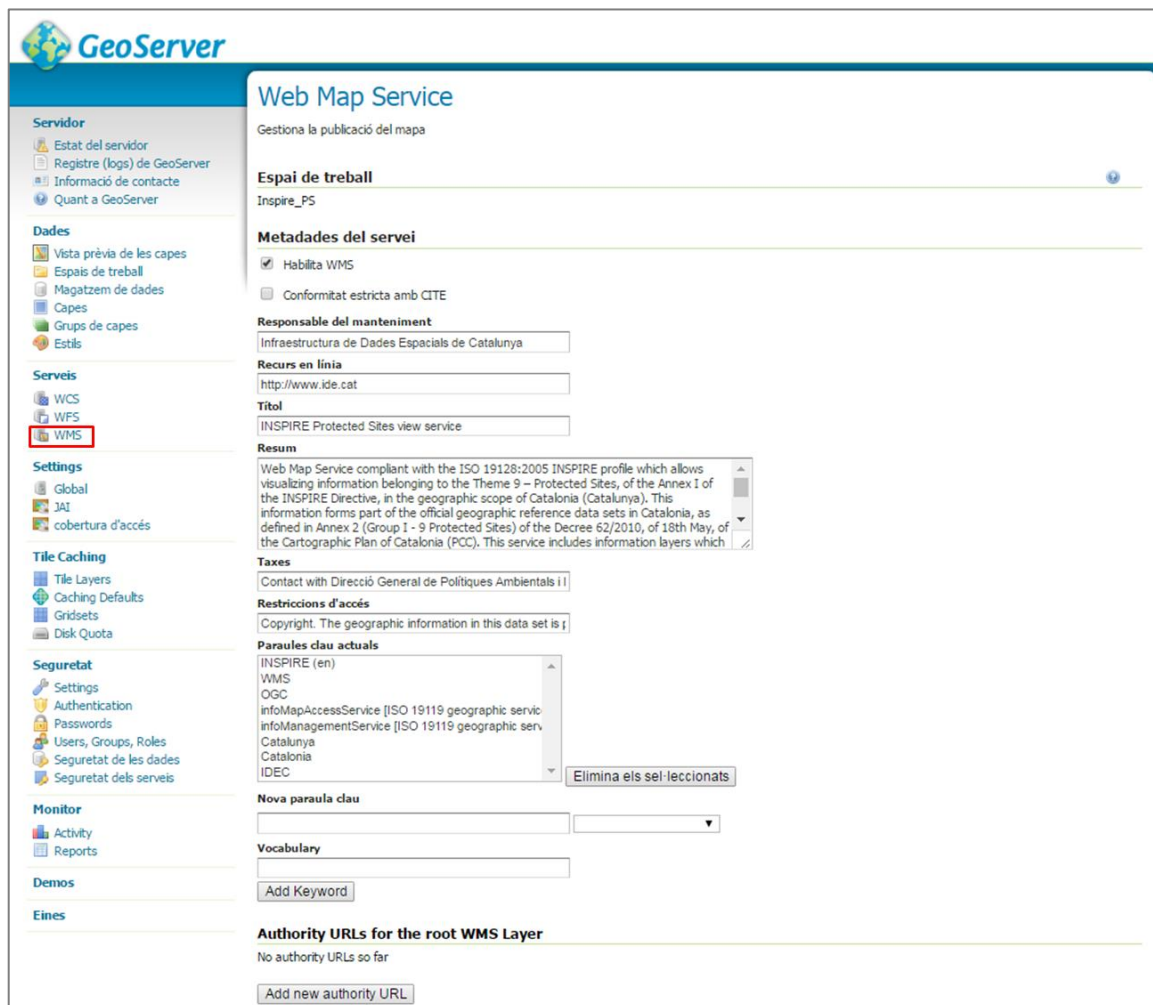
GeoServer

Servidor
Estat del servidor
Registre (logs) de GeoServer
Informació de contacte
Quant a GeoServer

Dades
Vista prèvia de les capes
Espais de treball
Magatzem de dades
Capes
Grups de capes
Estils

Serveis
WCS
WFS
WMS

Settings
Global
JAI
cobertura d'accés

Tile Caching
Tile Layers
Caching Defaults
Gridsets
Disk Quota

Seguretat
Settings
Authentication
Passwords
Users, Groups, Roles
Seguretat de les dades
Seguretat dels serveis

Monitor
Activity
Reports

Demos

Eines

Web Map Service
Gestiona la publicació del mapa

Espai de treball
Inspire_PS

Metadades del servei
Habilita WMS
Conformitat estricta amb CITE

Responsable del manteniment
Infraestructura de Dades Espacials de Catalunya

Recurs en línia
http://www.ide.cat

Títol
INSPIRE Protected Sites view service

Resum
Web Map Service compliant with the ISO 19128:2005 INSPIRE profile which allows visualizing information belonging to the Theme 9 – Protected Sites, of the Annex I of the INSPIRE Directive, in the geographic scope of Catalonia (Catalunya). This information forms part of the official geographic reference data sets in Catalonia, as defined in Annex 2 (Group I - 9 Protected Sites) of the Decree 62/2010, of 18th May, of the Cartographic Plan of Catalonia (PCC). This service includes information layers which

Taxes
Contact with Direcció General de Polítiques Ambientals i l

Restriccions d'accés
Copyright. The geographic information in this data set is p

Paraules clau actuals
INSPIRE (en)
WMS
OGC
infoMapAccessService [ISO 19119 geographic servic
infoManagementService [ISO 19119 geographic serv
Catalunya
Catalonia
IDEC
Elimina els sel·leccionats

Nova paraula clau

Vocabulary

Add Keyword

Authority URLs for the root WMS Layer
No authority URLs so far

Add new authority URL